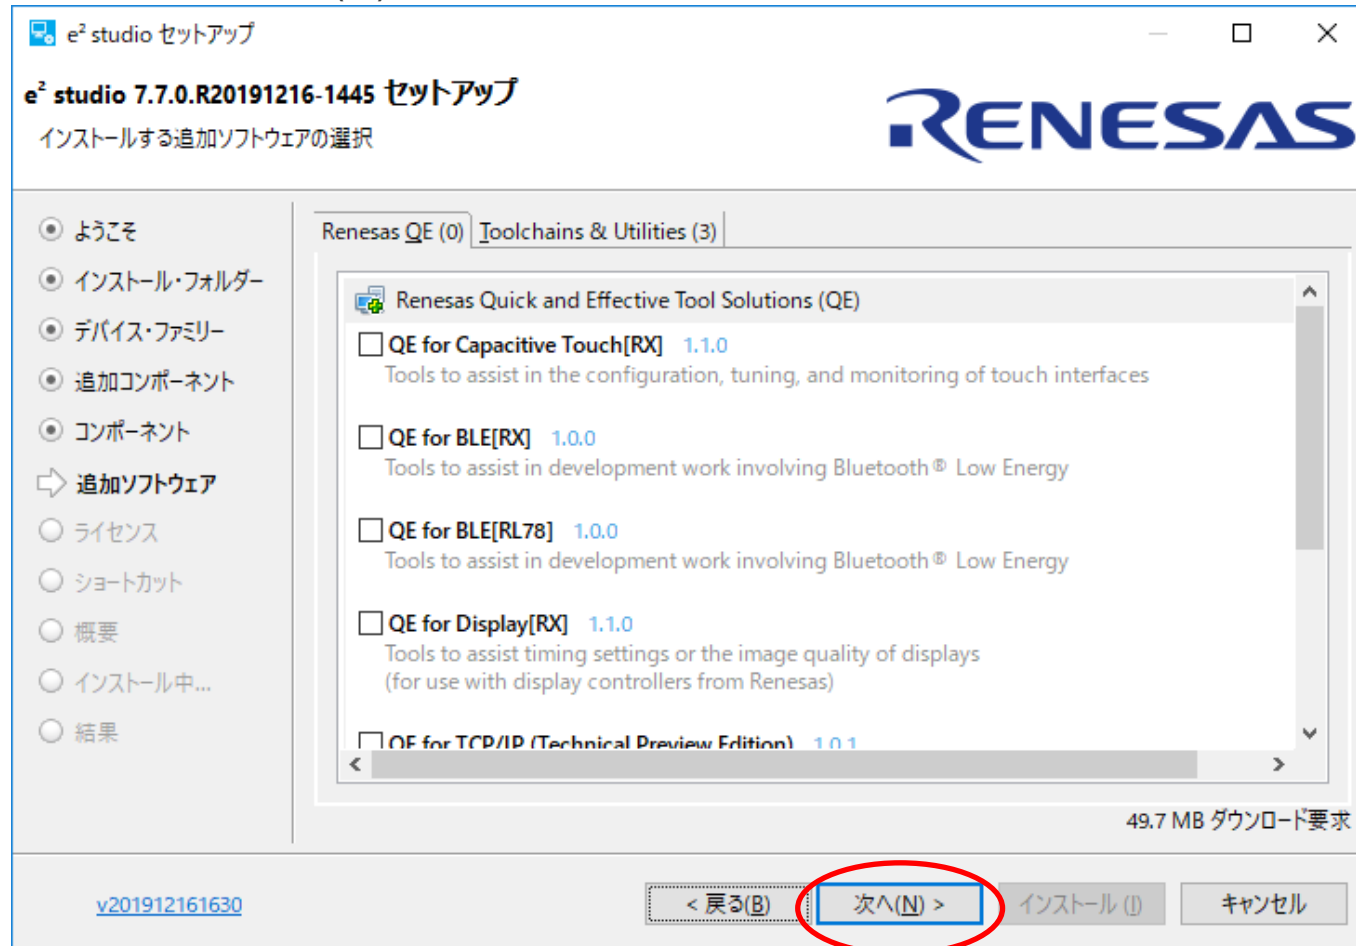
e² studio セットアップ

e² studio 7.7.0.R20191216-1445 セットアップ
インストールする追加ソフトウェアの選択

RENESAS

ようこそ
インストール・フォルダー
デバイス・ファミリー
追加コンポーネント
コンポーネント
追加ソフトウェア
ライセンス
ショートカット
概要
インストール中...
結果

Renesas QE (0) | Toolchains & Utilities (3)

Renesas Quick and Effective Tool Solutions (QE)

QE for Capacitive Touch[RX] 1.1.0
Tools to assist in the configuration, tuning, and monitoring of touch interfaces

QE for BLE[RX] 1.0.0
Tools to assist in development work involving Bluetooth® Low Energy

QE for BLE[RL78] 1.0.0
Tools to assist in development work involving Bluetooth® Low Energy

QE for Display[RX] 1.1.0
Tools to assist timing settings or the image quality of displays
(for use with display controllers from Renesas)

QE for TCP/IP (Technical Preview Edition) 1.0.1

49.7 MB ダウンロード要求

v201912161630

< 戻る(B) 次へ(N) > インストール (I) キャンセル